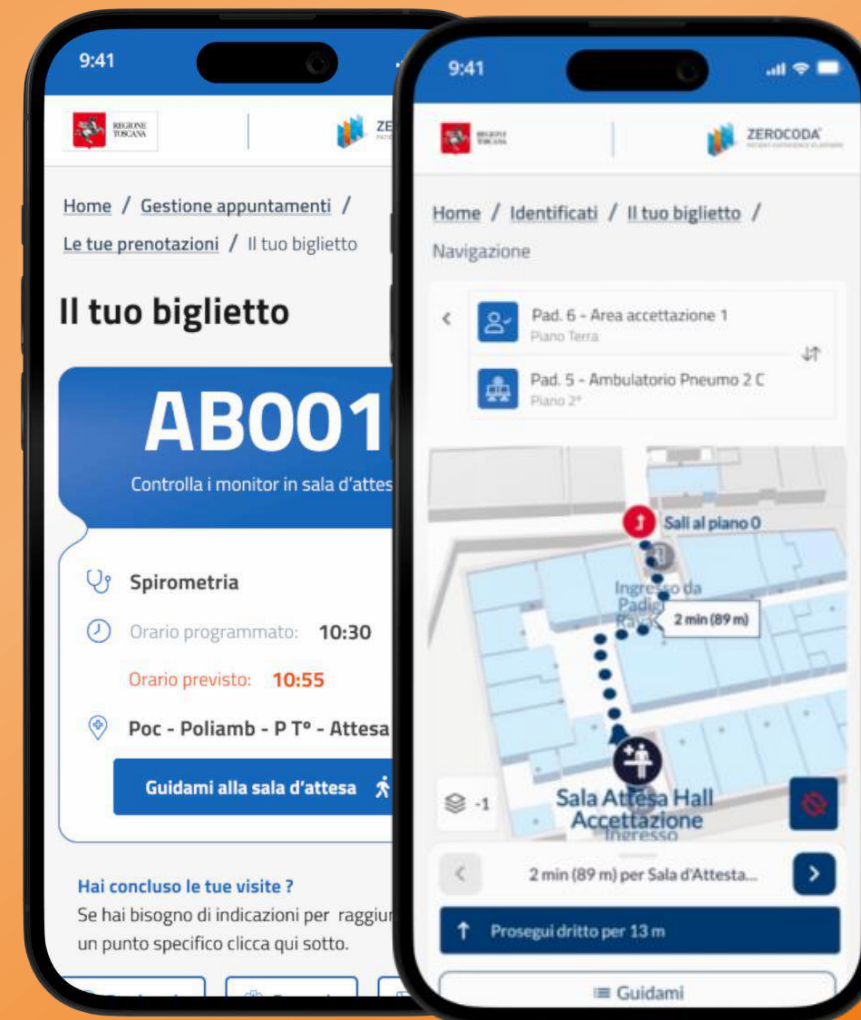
9:41

REGIONE TOSCANA

ZE

Home / Gestione appuntamenti / Le tue prenotazioni / Il tuo biglietto

Il tuo biglietto

AB001

Controlla i monitor in sala d'attes

Spirometria

Orario programmato: 10:30

Orario previsto: 10:55

Poc - Poliamb - P T° - Attesa

Guidami alla sala d'attesa

Hai concluso le tue visite ?

Se hai bisogno di indicazioni per raggiu un punto specifico clicca qui sotto.

9:41

REGIONE TOSCANA

ZEROCODA

Home / Identificati / Il tuo biglietto / Navigazione

Pad. 6 - Area accettazione 1
Piano Terra

Pad. 5 - Ambulatorio Pneumo 2 C
Piano 2°

Sali al piano 0

Ingresso da Padig Raya

2 min (89 m)

-1

Sala Attesa Hall Accettazione
Ingresso

2 min (89 m) per Sala d'Attesta...

Prosegui dritto per 13 m

Guidami